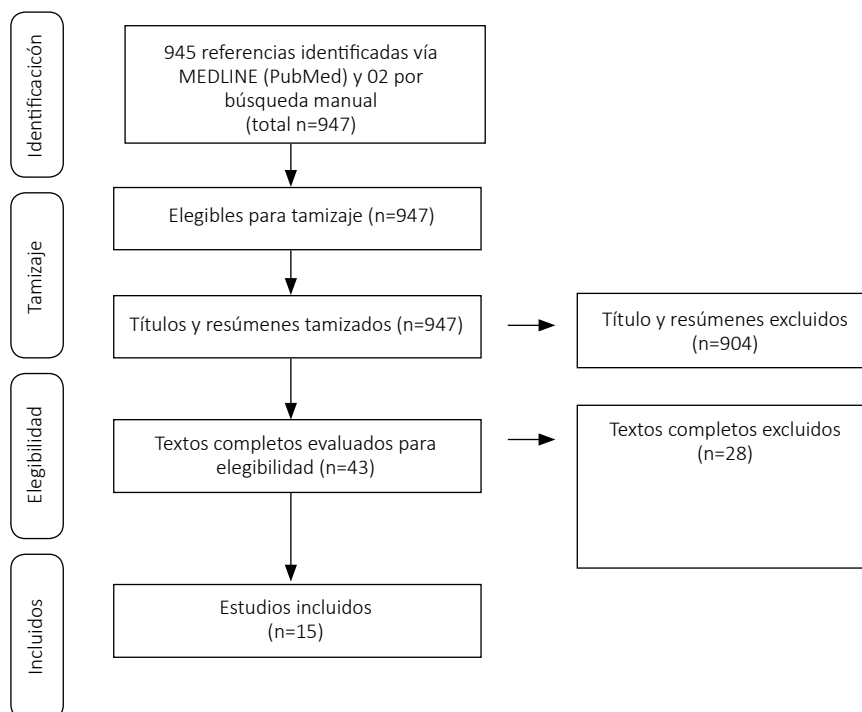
Identificación

945 referencias identificadas vía MEDLINE (PubMed) y 02 por búsqueda manual
(total n=947)

Tamizaje

Elegibles para tamizaje (n=947)

Títulos y resúmenes tamizados (n=947)

Título y resúmenes excluidos
(n=904)

Elegibilidad

Textos completos evaluados para elegibilidad (n=43)

Textos completos excluidos
(n=28)

Incluidos

Estudios incluidos
(n=15)